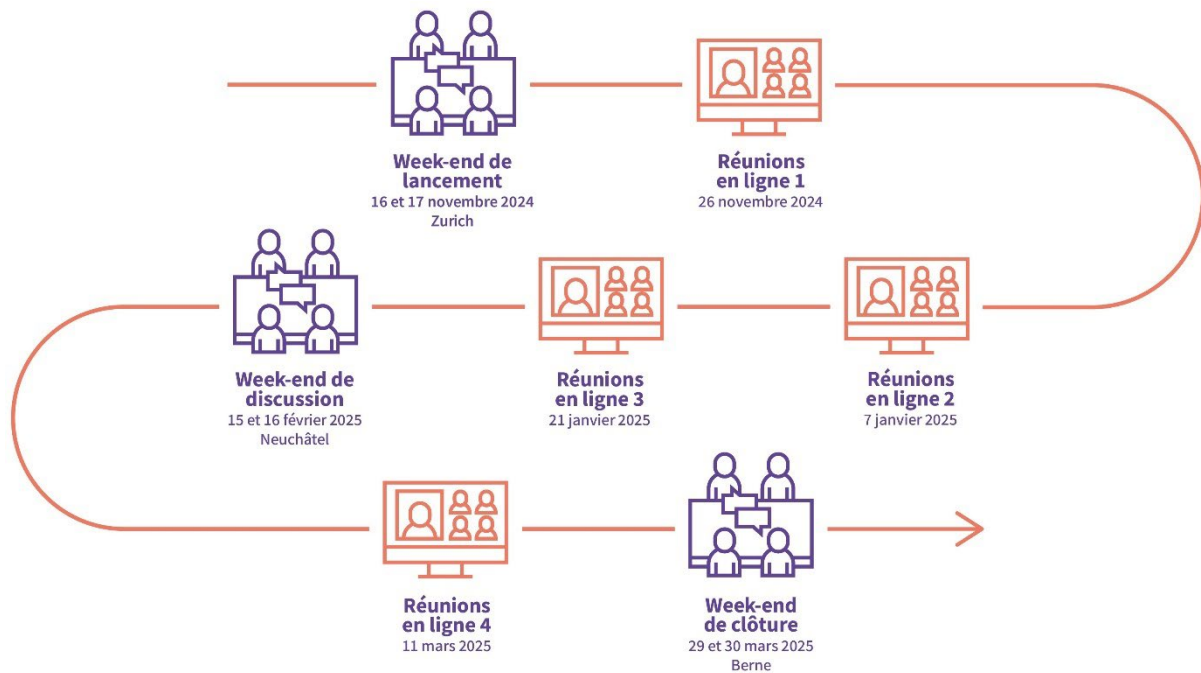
Week-end de lancement
16 et 17 novembre 2024
Zurich

Réunions en ligne 1
26 novembre 2024

Réunions en ligne 2
7 janvier 2025

Réunions en ligne 3
21 janvier 2025

Week-end de discussion
15 et 16 février 2025
Neuchâtel

Réunions en ligne 4
11 mars 2025

Week-end de clôture
29 et 30 mars 2025
Berne